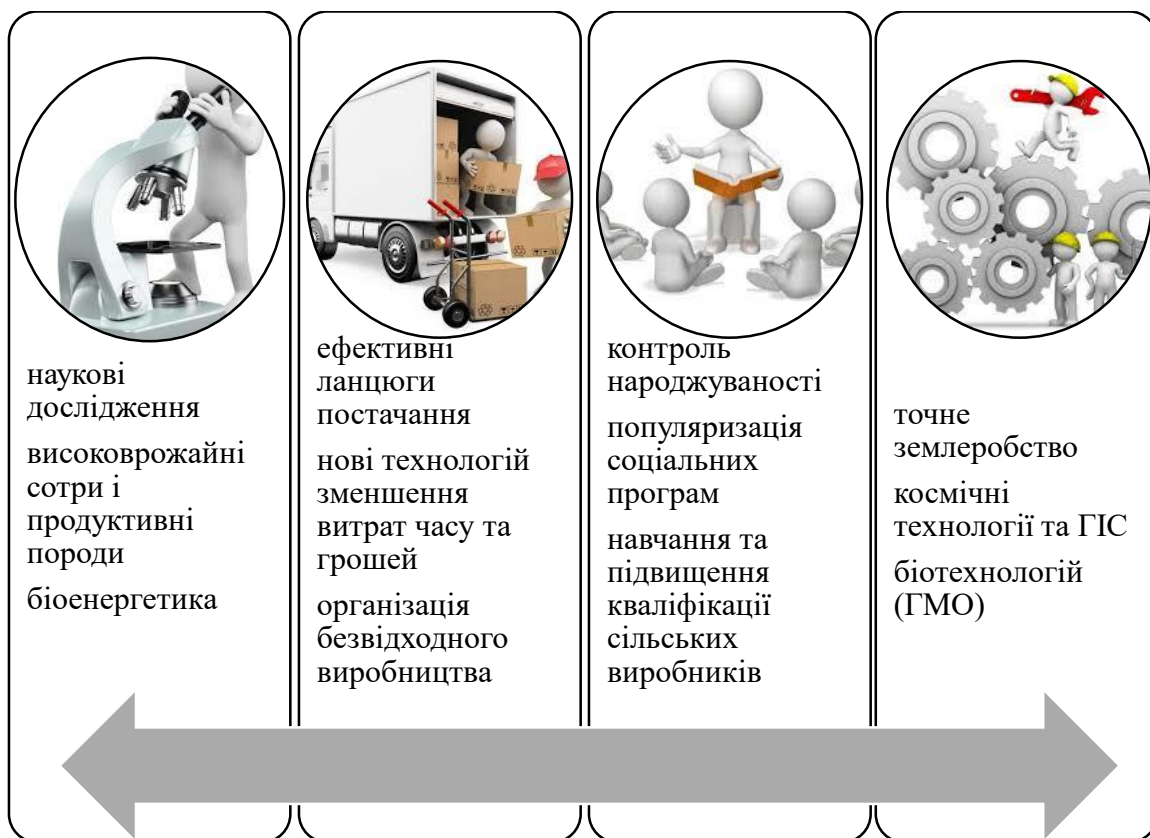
наукові дослідження

високоврожайні сотри і продуктивні породи

біоенергетика

ефективні ланцюги постачання

нові технологій зменшення витрат часу та грошей

організація безвідходного виробництва

контроль народжуваності

популяризація соціальних програм

навчання та підвищення кваліфікації сільських виробників

точне землеробство

космічні технології та ГІС

біотехнологій (ГМО)